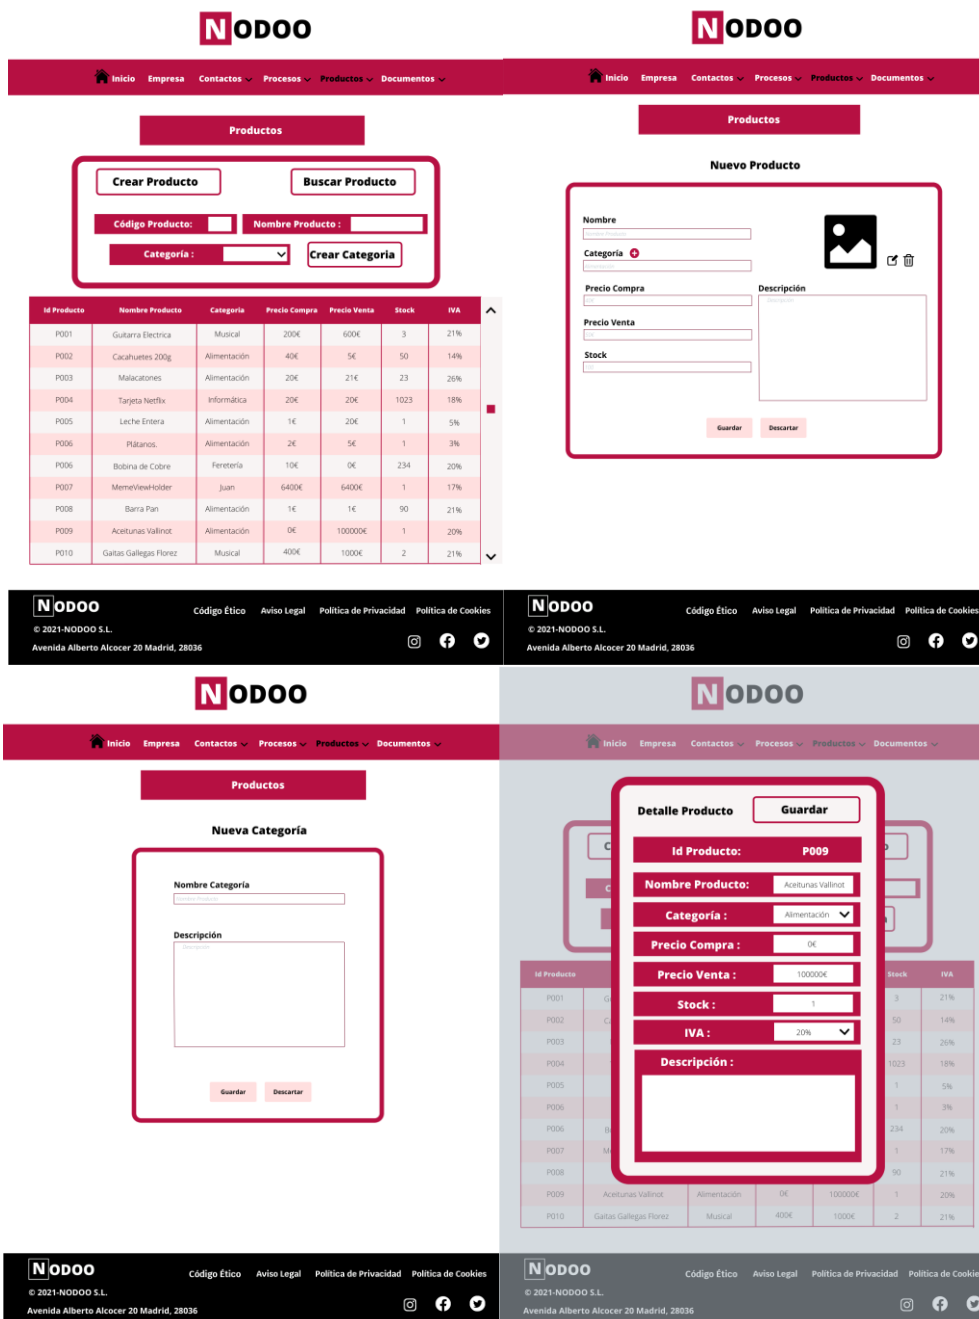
NODOO

Inicio Empresa Contactos Procesos Productos Documentos

Productos

Crear Producto
Buscar Producto
Código Producto:
Nombre Producto :
Categoria :
Crear Categoria

| Id Producto | Nombre Producto | Categoria | Precio Compra | Precio Venta | Stock | IVA |
|---|---|---|---|---|---|---|
| P001 | Guitarra Electrica | Musical | 200€ | 600€ | 3 | 21% |
| P002 | Cacahuetes 200g | Alimentación | 40€ | 5€ | 50 | 14% |
| P003 | Malacatones | Alimentación | 20€ | 21€ | 23 | 26% |
| P004 | Tarjeta Netflix | Informática | 20€ | 20€ | 1023 | 18% |
| P005 | Leche Entera | Alimentación | 1€ | 20€ | 1 | 5% |
| P006 | Plátanos. | Alimentación | 2€ | 5€ | 1 | 3% |
| P006 | Bobina de Cobre | Feretería | 10€ | 0€ | 234 | 20% |
| P007 | MemeViewHolder | Juan | 6400€ | 6400€ | 1 | 17% |
| P008 | Barra Pan | Alimentación | 1€ | 1€ | 90 | 21% |
| P009 | Aceitunas Vallinot | Alimentación | 0€ | 100000€ | 1 | 20% |
| P010 | Gaitas Gallegas Florez | Musical | 400€ | 1000€ | 2 | 21% |

NODOO
© 2021-NODOO S.L.
Avenida Alberto Alcocer 20 Madrid, 28036
Código Ético Aviso Legal Politica de Privacidad Politica de Cookies

NODOO

Inicio Empresa Contactos Procesos Productos Documentos

Productos

Nuevo Producto

Nombre
Categoria
Precio Compra
Descripción
Precio Venta
Stock
Guardar Descartar

NODOO
© 2021-NODOO S.L.
Avenida Alberto Alcocer 20 Madrid, 28036
Código Ético Aviso Legal Politica de Privacidad Politica de Cookies

NODOO

Inicio Empresa Contactos Procesos Productos Documentos

Productos

Nueva Categoría

Nombre Categoria
Descripción
Guardar Descartar

NODOO
© 2021-NODOO S.L.
Avenida Alberto Alcocer 20 Madrid, 28036
Código Ético Aviso Legal Politica de Privacidad Politica de Cookies

NODOO

Inicio Empresa Contactos Procesos Productos Documentos

Detalle Producto
Guardar
Id Producto: P009
Nombre Producto: Aceitunas Vallinot
Categoria : Alimentación
Precio Compra : 0€
Precio Venta : 100000€
Stock : 1
IVA : 20%
Descripción :

NODOO
© 2021-NODOO S.L.
Avenida Alberto Alcocer 20 Madrid, 28036
Código Ético Aviso Legal Politica de Privacidad Politica de Cookie